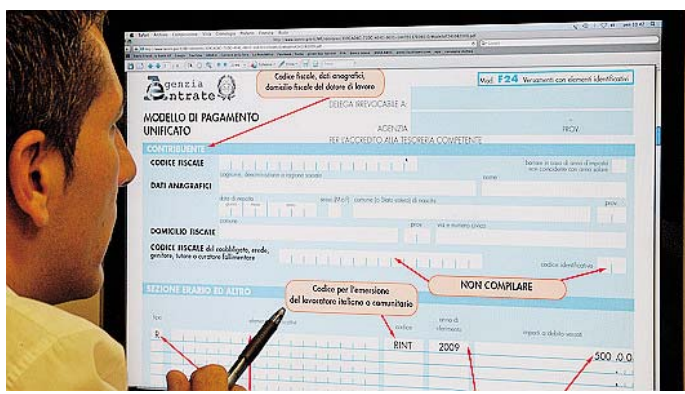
Agenzia Entrate

Codice fiscale, dati anagrafici, domicilio fiscale del datore di lavoro

Mod. F24 Versamenti con elementi identificativi

DELEGA IRREVOCABILE A:

MODELLO DI PAGAMENTO UNIFICATO

AGENZIA

PROV.

PER L'ACCREDITO ALLA TESORERIA COMPETENTE

CONTRIBUENTE

CODICE FISCALE

DATI ANAGRAFICI

cognome, denominazione o ragione sociale

nome

data di nascita

sesso (M o F)

comune (o Stato estero) di nascita

prov.

DOMICILIO FISCALE

prov.

via e numero civico

CODICE FISCALE del coobbligato, erede, genitore, tutore o curatore fallimentare

codice identificativo

NON COMPILARE

Codice per l'emersione del lavoratore italiano o comunitario

SEZIONE ERARIO ED ALTRO

tipo

R

codice

RINT

anno di riferimento

2009

importi a debito versati

500,00